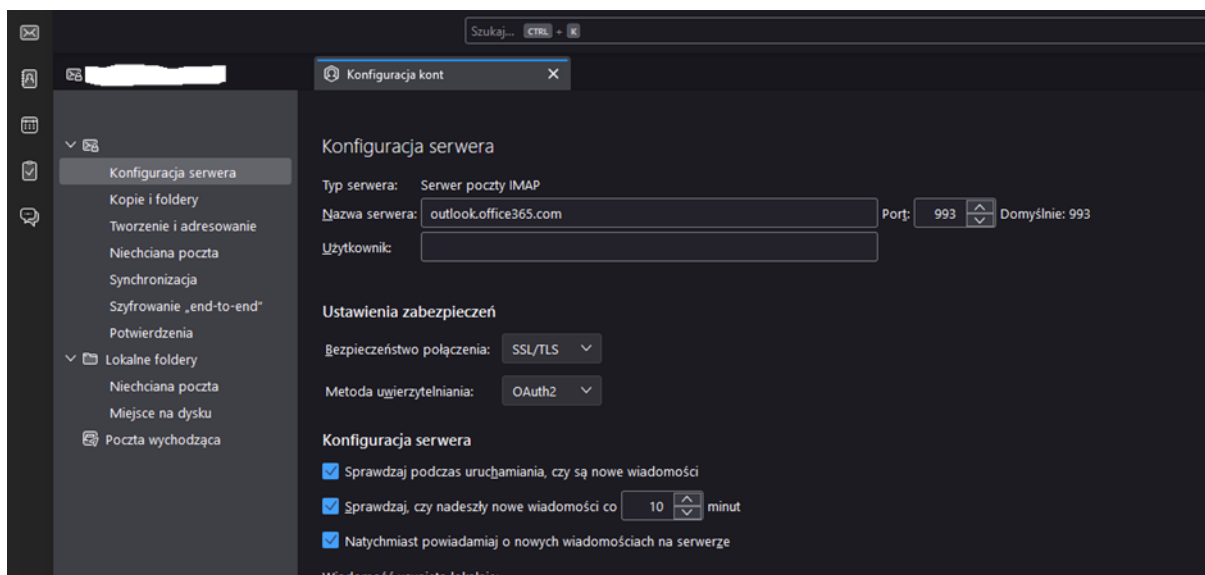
Szukaj... CTRL + K

Konfiguracja kont

Konfiguracja serwera
Kopie i foldery
Tworzenie i adresowanie
Niechciana poczta
Synchronizacja
Szyfrowanie „end-to-end"
Potwierdzenia
Lokalne foldery
Niechciana poczta
Miejsce na dysku
Poczta wychodząca

Konfiguracja serwera

Typ serwera: Serwer poczty IMAP

Nazwa serwera: outlook.office365.com

Port: 993 Domyślnie: 993

Użytkownik:

Ustawienia zabezpieczeń

Bezpieczeństwo połączenia: SSL/TLS

Metoda uwierzytelniania: OAuth2

Konfiguracja serwera

Sprawdzaj podczas uruchamiania, czy są nowe wiadomości

Sprawdzaj, czy nadeszły nowe wiadomości co 10 minut

Natychmiast powiadamiaj o nowych wiadomościach na serwerze

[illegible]